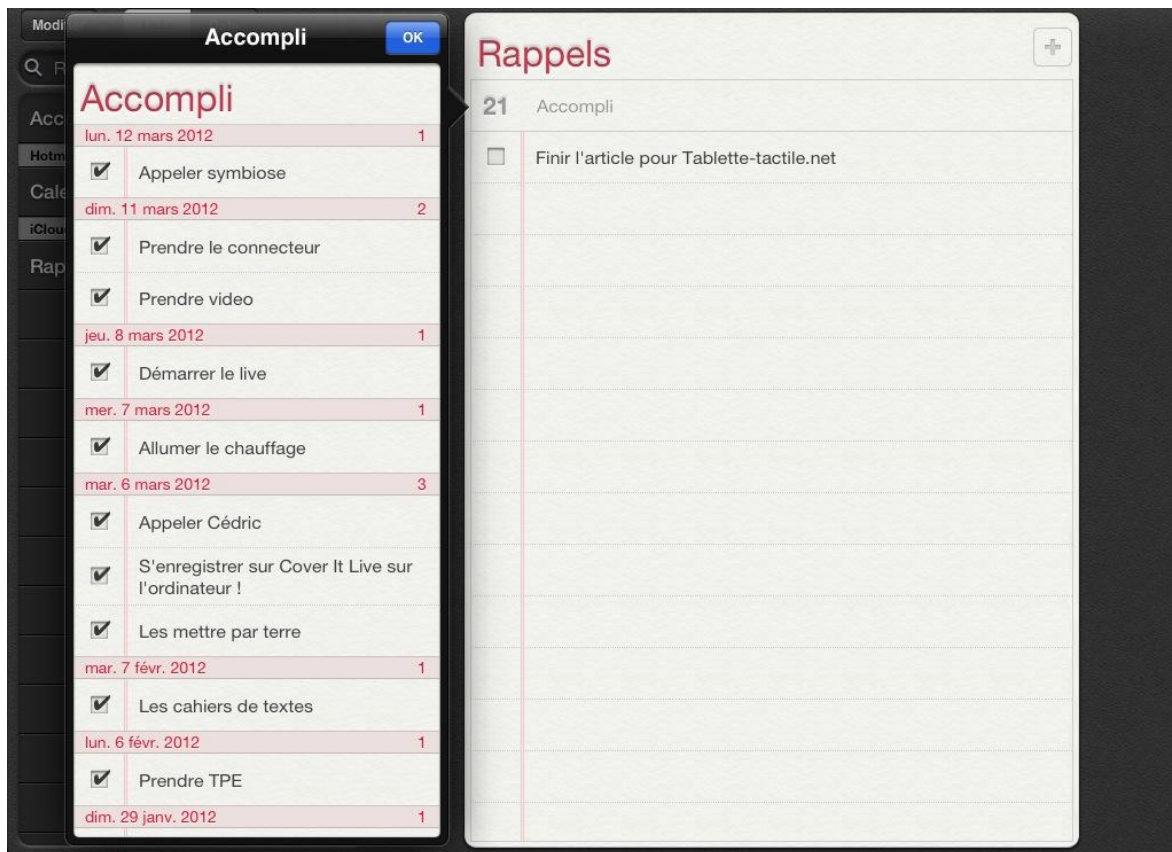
Modi
Q R
Acc
Hotm
Cale
iClou
Rap

Accompli
OK

Accompli

lun. 12 mars 2012 1
Appeler symbiose

dim. 11 mars 2012 2
Prendre le connecteur
Prendre video

jeu. 8 mars 2012 1
Démarrer le live

mer. 7 mars 2012 1
Allumer le chauffage

mar. 6 mars 2012 3
Appeler Cédric
S'enregistrer sur Cover It Live sur l'ordinateur !
Les mettre par terre

mar. 7 févr. 2012 1
Les cahiers de textes

lun. 6 févr. 2012 1
Prendre TPE

dim. 29 janv. 2012 1

Rappels
+
21 Accompli
Finir l'article pour Tablette-tactile.net